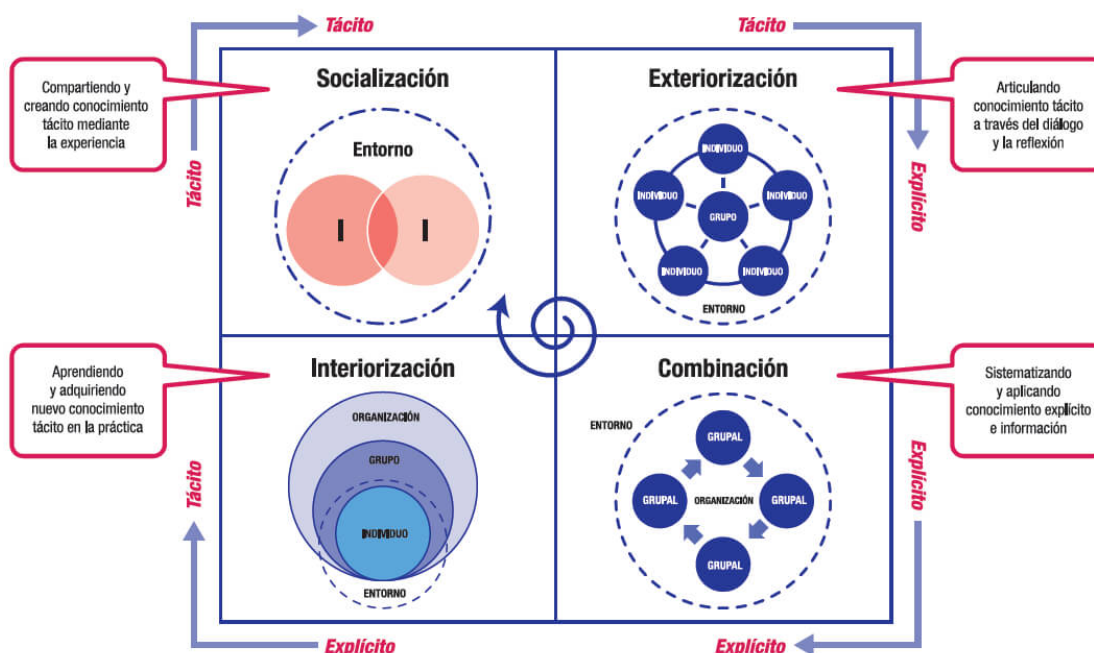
Tácito

Tácito

Compartiendo y creando conocimiento tácito mediante la experiencia

Socialización

Entorno

I

I

Exteriorización

Articulando conocimiento tácito a través del diálogo y la reflexión

INDIVIDUO

INDIVIDUO

INDIVIDUO

GRUPO

INDIVIDUO

INDIVIDUO

ENTORNO

Tácito

Explícito

Aprendiendo y adquiriendo nuevo conocimiento tácito en la práctica

Interiorización

ORGANIZACIÓN

GRUPO

INDIVIDUO

ENTORNO

Combinación

Sistematizando y aplicando conocimiento explícito e información

ENTORNO

GRUPAL

GRUPAL

ORGANIZACIÓN

GRUPAL

GRUPAL

Tácito

Explícito

Explícito

Explícito